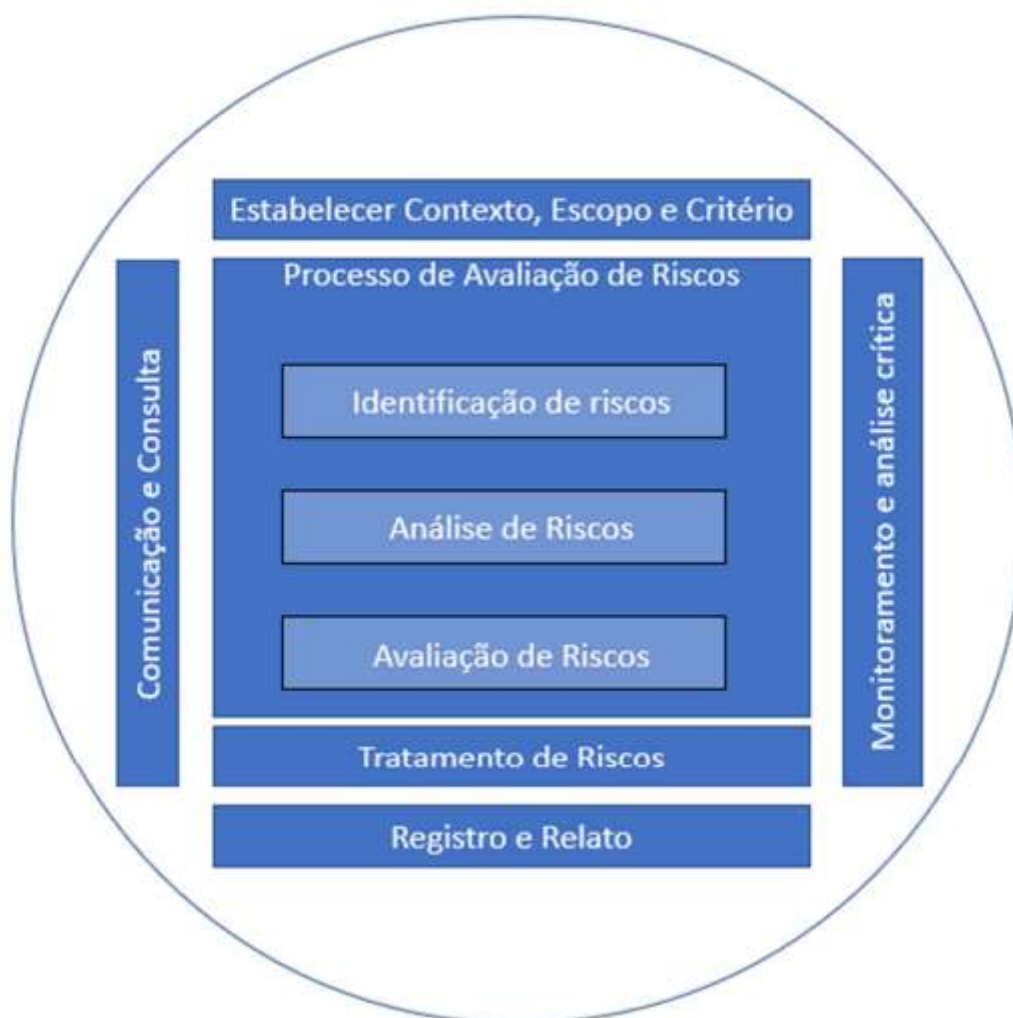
Estabelecer Contexto, Escopo e Critério

Comunicação e Consulta

Processo de Avaliação de Riscos

Identificação de riscos

Análise de Riscos

Avaliação de Riscos

Monitoramento e análise crítica

Tratamento de Riscos

Registro e Relato